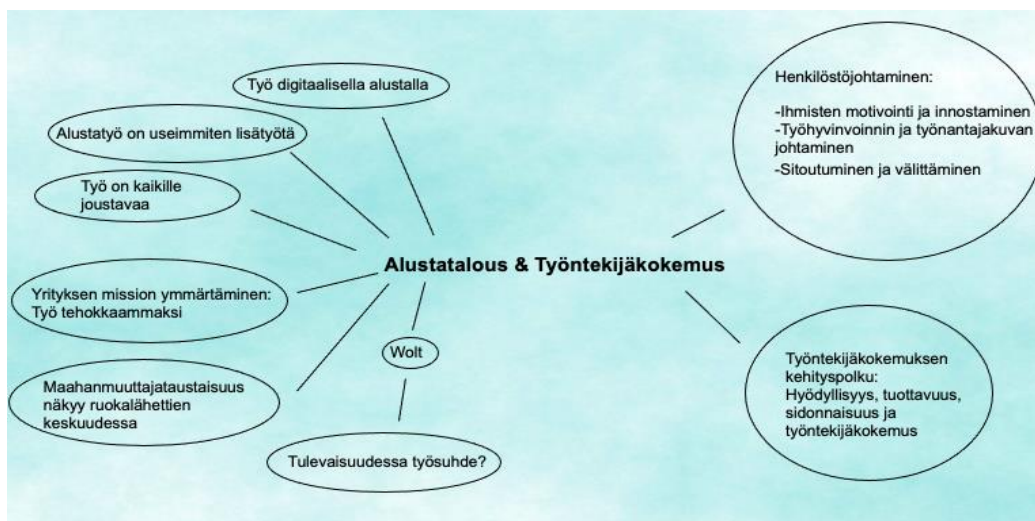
Alustatalous & Työntekijäkokemus

Työ digitaalisella alustalla

Alustatyö on useimmiten lisätyötä

Työ on kaikille joustavaa

Yrityksen mission ymmärtäminen: Työ tehokkaammaksi

Maahanmuuttajataustaisuus näkyy ruokalähettien keskuudessa

Wolt

Tulevaisuudessa työsuhde?

Henkilöstöjohtaminen:

-Ihmisten motivointi ja innostaminen
-Työhyvinvoinnin ja työnantajakuvan johtaminen
-Sitoutuminen ja välittäminen

Työntekijäkokemuksen kehityspolku: Hyödyllisyys, tuottavuus, sidonnaisuus ja työntekijäkokemus